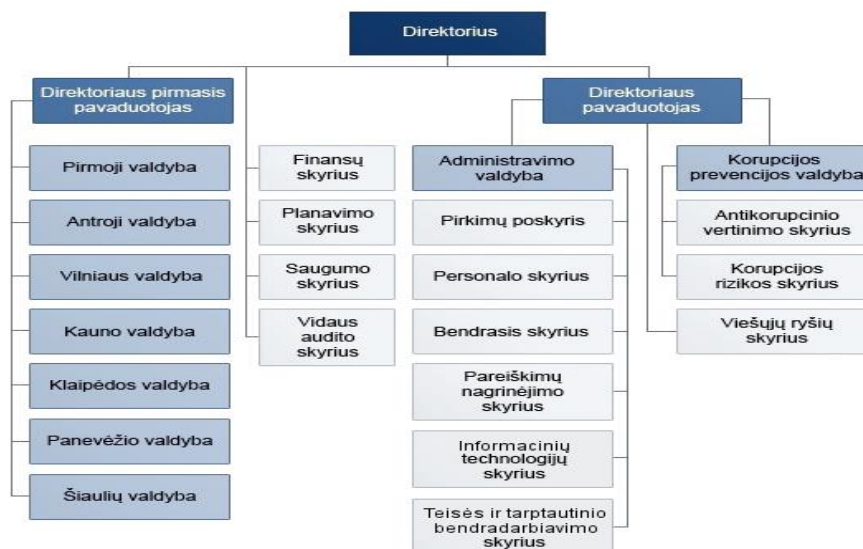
Direktorius

Direktoriaus pirmasis pavaduotojas

Pirmoji valdyba

Antroji valdyba

Vilniaus valdyba

Kauno valdyba

Klaipėdos valdyba

Panevėžio valdyba

Šiaulių valdyba

Finansų skyrius

Planavimo skyrius

Saugumo skyrius

Vidaus audito skyrius

Direktoriaus pavaduotojas

Administravimo valdyba

Pirkimų poskyris

Personalo skyrius

Bendrasis skyrius

Pareiškimų nagrinėjimo skyrius

Informacinių technologijų skyrius

Teisės ir tarptautinio bendradarbiavimo skyrius

Korupcijos prevencijos valdyba

Antikorupcinio vertinimo skyrius

Korupcijos rizikos skyrius

Viešųjų ryšių skyrius